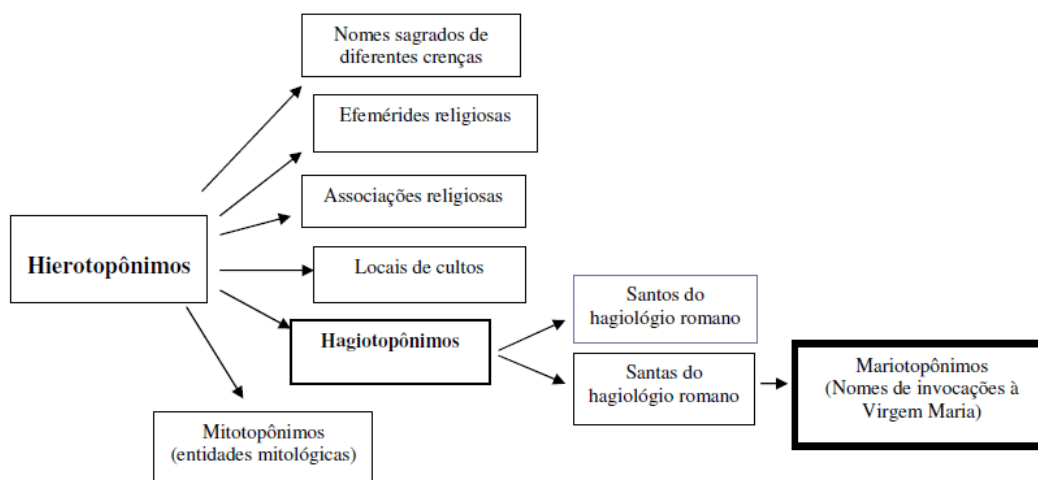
Hierotopônimos

Nomes sagrados de diferentes crenças

Efemérides religiosas

Associações religiosas

Locais de cultos

Hagiotopônimos

Santos do hagiológio romano

Santas do hagiológio romano

Mariotopônimos (Nomes de invocações à Virgem Maria)

Mitotopônimos (entidades mitológicas)